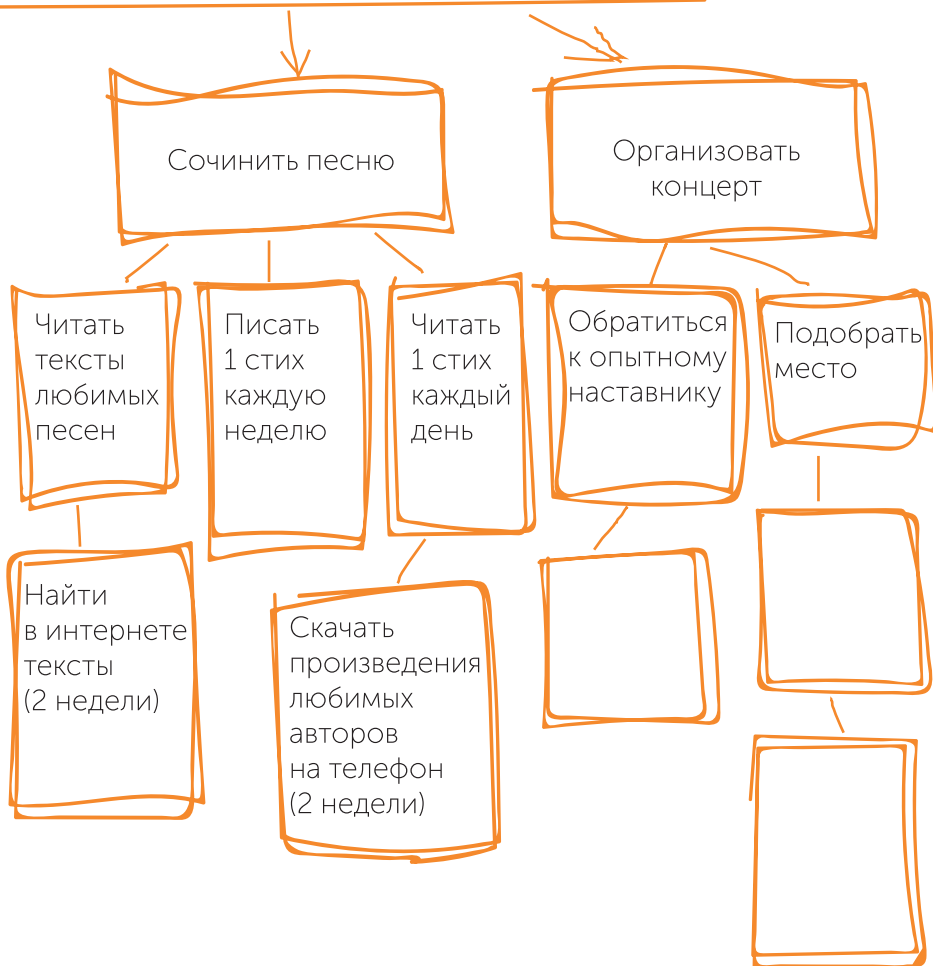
Сочинить песню

Организовать концерт

Читать тексты любимых песен

Писать 1 стих каждую неделю

Читать 1 стих каждый день

Обратиться к опытному наставнику

Подобрать место

Найти в интернете тексты (2 недели)

Скачать произведения любимых авторов на телефон (2 недели)